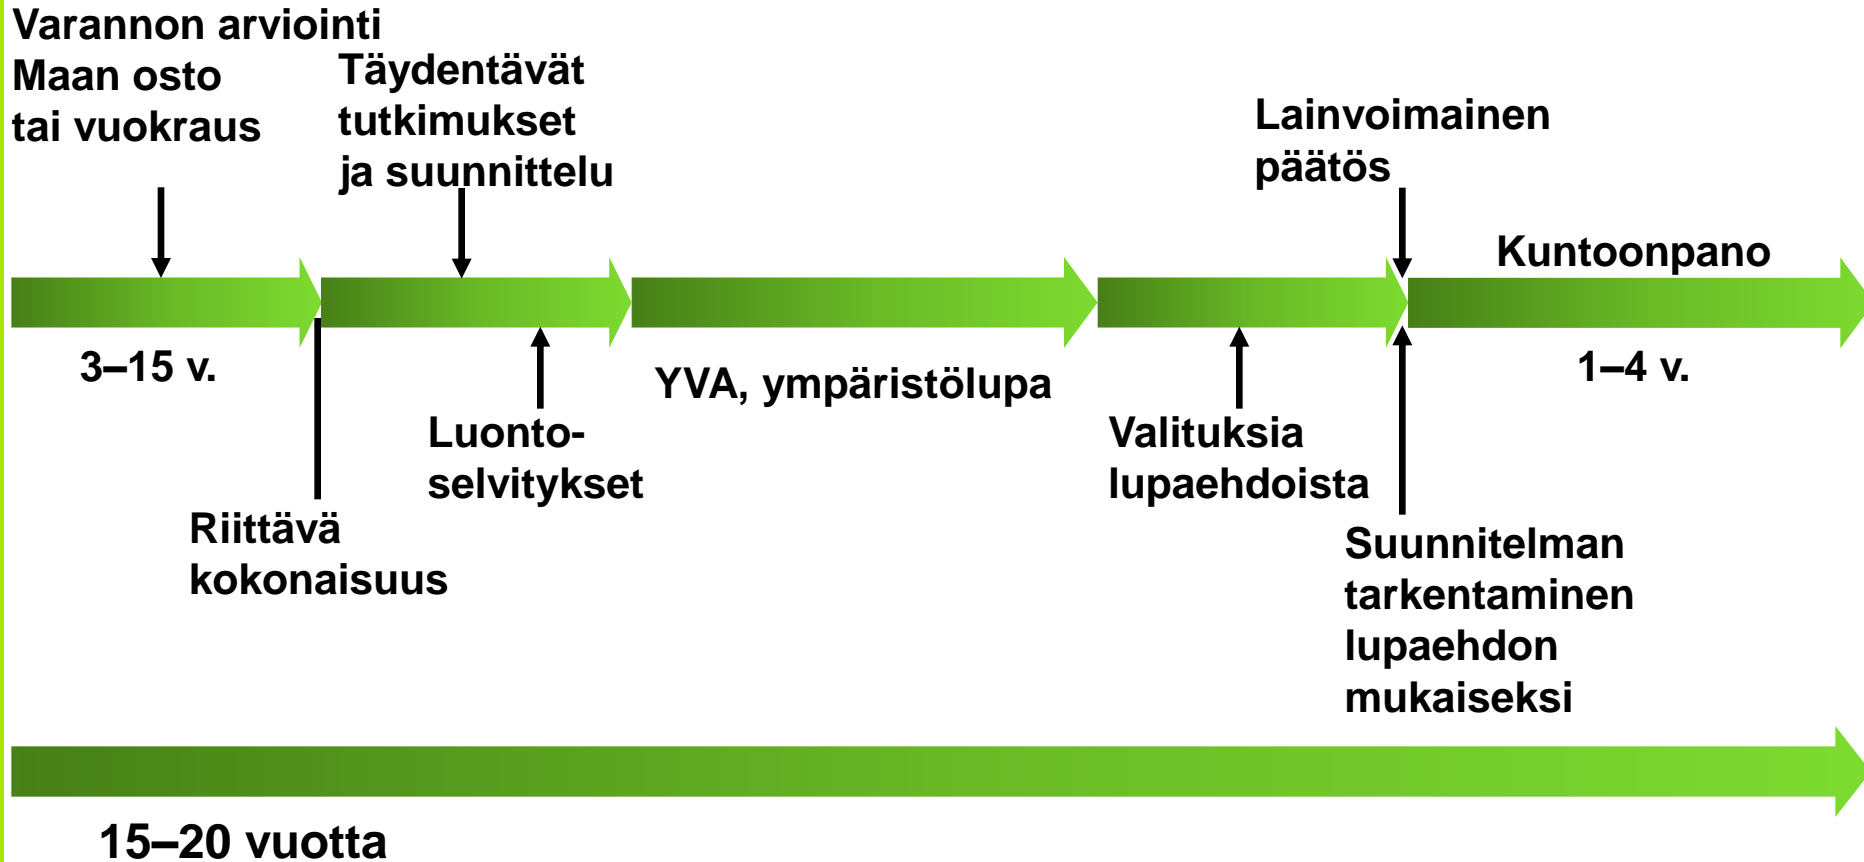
Varannon arviointi
Maan osto tai vuokraus

Täydentävät tutkimukset ja suunnittelu

Lainvoimainen päätös

Kuntoonpano

3–15 v.

YVA, ympäristölupa

1–4 v.

Luonto-selvitykset

Valituksia lupaehdoista

Riittävä kokonaisuus

Suunnitelman tarkentaminen lupaehdon mukaiseksi

15–20 vuotta